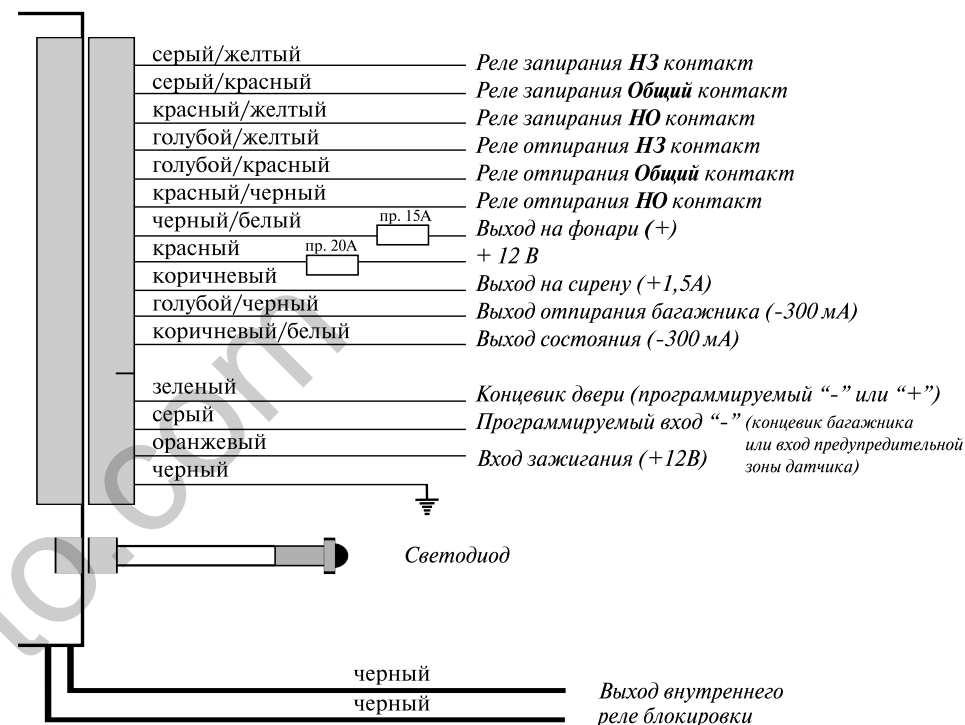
серый/желтый — Реле запирания **НЗ** контакт
серый/красный — Реле запирания **Общий** контакт
красный/желтый — Реле запирания **НО** контакт
голубой/желтый — Реле отпирания **НЗ** контакт
голубой/красный — Реле отпирания **Общий** контакт
красный/черный — Реле отпирания **НО** контакт
черный/белый — пр. 15А — Выход на фонари (+)
красный — пр. 20А — + 12 В
коричневый — Выход на сирену (+1,5А)
голубой/черный — Выход отпирания багажника (-300 мА)
коричневый/белый — Выход состояния (-300 мА)

зеленый — Концевик двери (программируемый "-" или "+")
серый — Программируемый вход "-" (концевик багажника или вход предупредительной зоны датчика)
оранжевый — Вход зажигания (+12В)
черный

Светодиод

черный
черный — Выход внутреннего реле блокировки